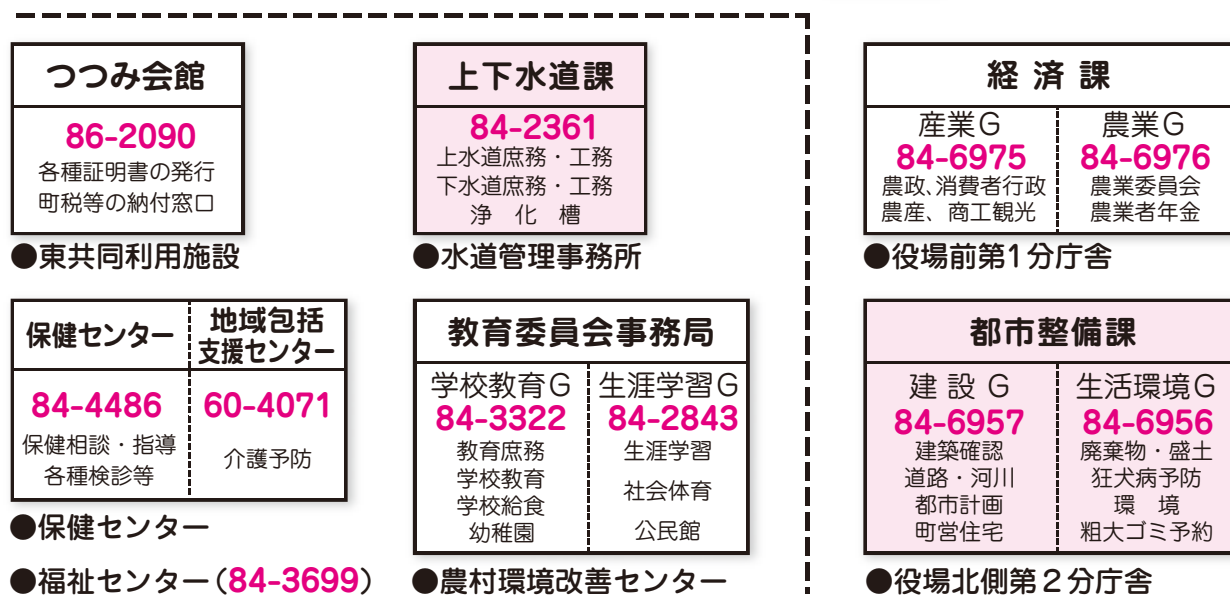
つつみ会館

86-2090
各種証明書の発行
町税等の納付窓口

●東共同利用施設

| 保健センター | 地域包括支援センター |
|---|---|
| 84-4486 保健相談・指導 各種検診等 | 60-4071 介護予防 |

●保健センター

●福祉センター（84-3699）

上下水道課

84-2361
上水道庶務・工務
下水道庶務・工務
浄 化 槽

●水道管理事務所

教育委員会事務局

| 学校教育G | 生涯学習G |
|---|---|
| 84-3322 教育庶務 学校教育 学校給食 幼稚園 | 84-2843 生涯学習 社会体育 公民館 |

●農村環境改善センター

経 済 課

| 産業G | 農業G |
|---|---|
| 84-6975 農政、消費者行政 農産、商工観光 | 84-6976 農業委員会 農業者年金 |

●役場前第1分庁舎

都市整備課

| 建 設 G | 生活環境G |
|---|---|
| 84-6957 建築確認 道路・河川 都市計画 町営住宅 | 84-6956 廃棄物・盛土 狂犬病予防 環 境 粗大ゴミ予約 |

●役場北側第２分庁舎